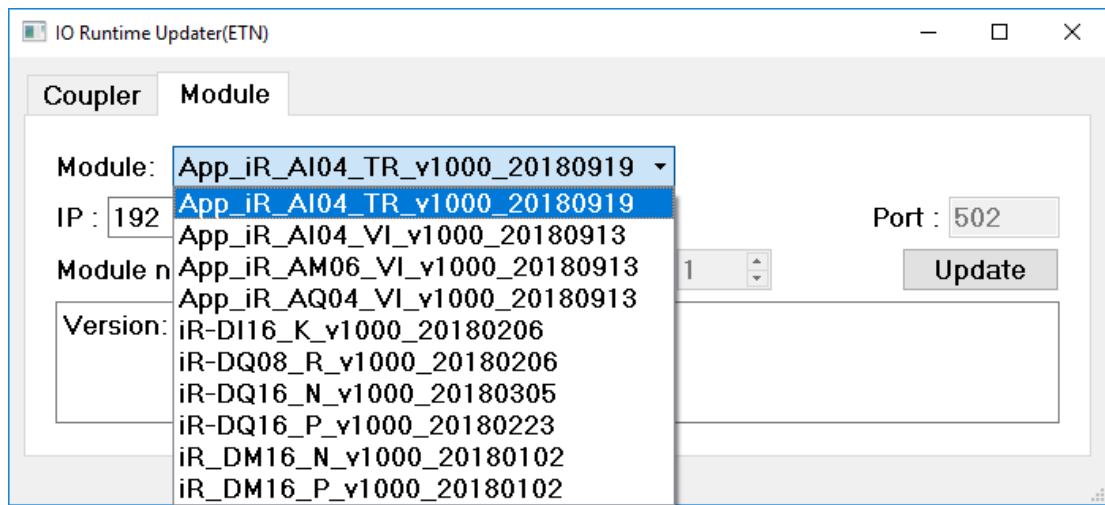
IO Runtime Updater(ETN)

Coupler Module

Module: App_iR_AI04_TR_v1000_20180919

IP : 192

Port : 502

Module n

1

Update

Version:

App_iR_AI04_TR_v1000_20180919
App_iR_AI04_VI_v1000_20180913
App_iR_AM06_VI_v1000_20180913
App_iR_AQ04_VI_v1000_20180913
iR-DI16_K_v1000_20180206
iR-DQ08_R_v1000_20180206
iR-DQ16_N_v1000_20180305
iR-DQ16_P_v1000_20180223
iR_DM16_N_v1000_20180102
iR_DM16_P_v1000_20180102